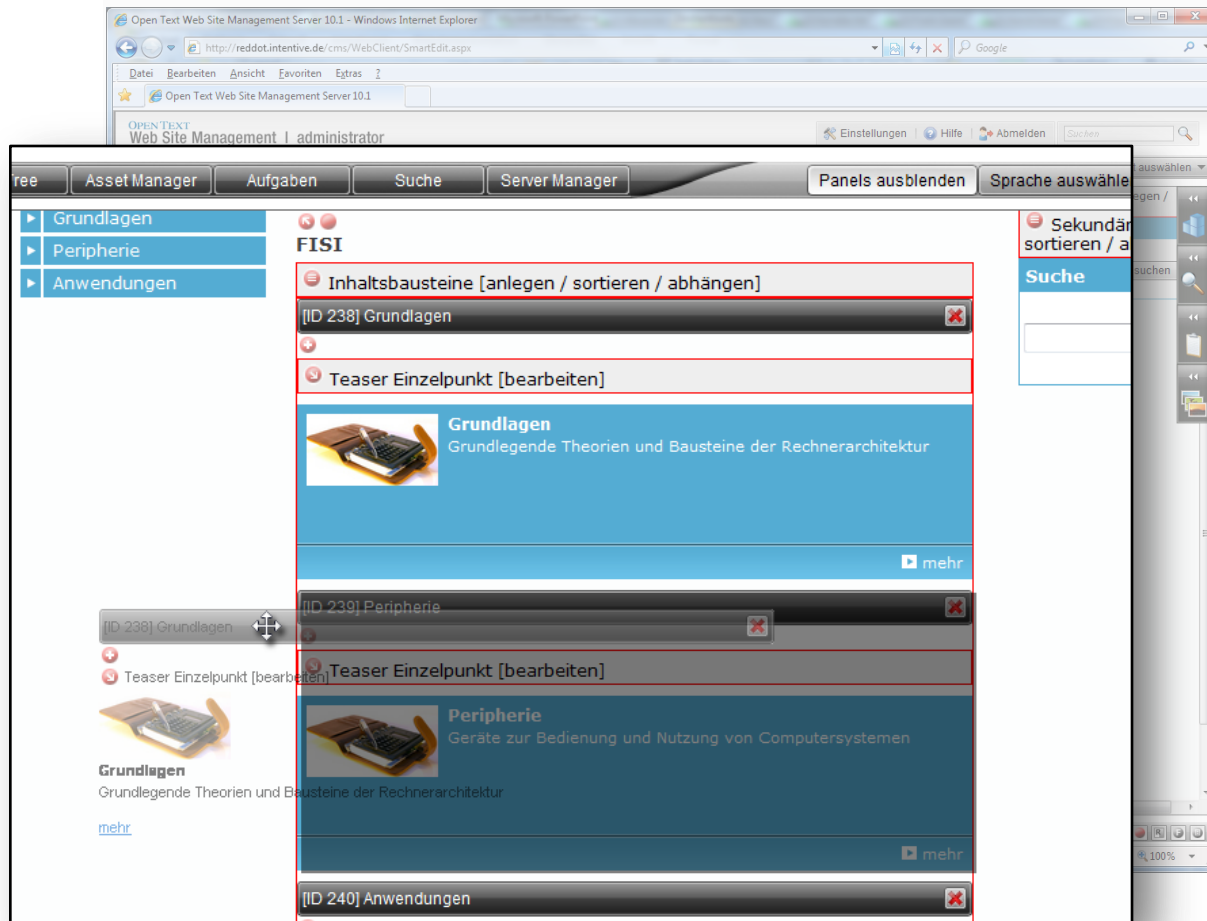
Open Text Web Site Management Server 10.1 - Windows Internet Explorer

http://reddot.intentive.de/cms/WebClient/SmartEdit.aspx

Google

Datei Bearbeiten Ansicht Favoriten Extras ?

Open Text Web Site Management Server 10.1

OPEN TEXT
Web Site Management | administrator

Einstellungen | Hilfe | Abmelden

Suchen

auswählen

Tree | Asset Manager | Aufgaben | Suche | Server Manager

Panels ausblenden | Sprache auswähle

Grundlagen
Peripherie
Anwendungen

FISI

Inhaltsbausteine [anlegen / sortieren / abhängen]

[ID 238] Grundlagen

Teaser Einzelpunkt [bearbeiten]

Grundlagen
Grundlegende Theorien und Bausteine der Rechnerarchitektur

mehr

[ID 239] Peripherie

Teaser Einzelpunkt [bearbeiten]

Peripherie
Geräte zur Bedienung und Nutzung von Computersystemen

mehr

[ID 240] Anwendungen

[ID 238] Grundlagen

Teaser Einzelpunkt [bearbeiten]

Grundlagen
Grundlegende Theorien und Bausteine der Rechnerarchitektur

mehr

Sekundär
sortieren / a

Suche

egen /

suchen

100%